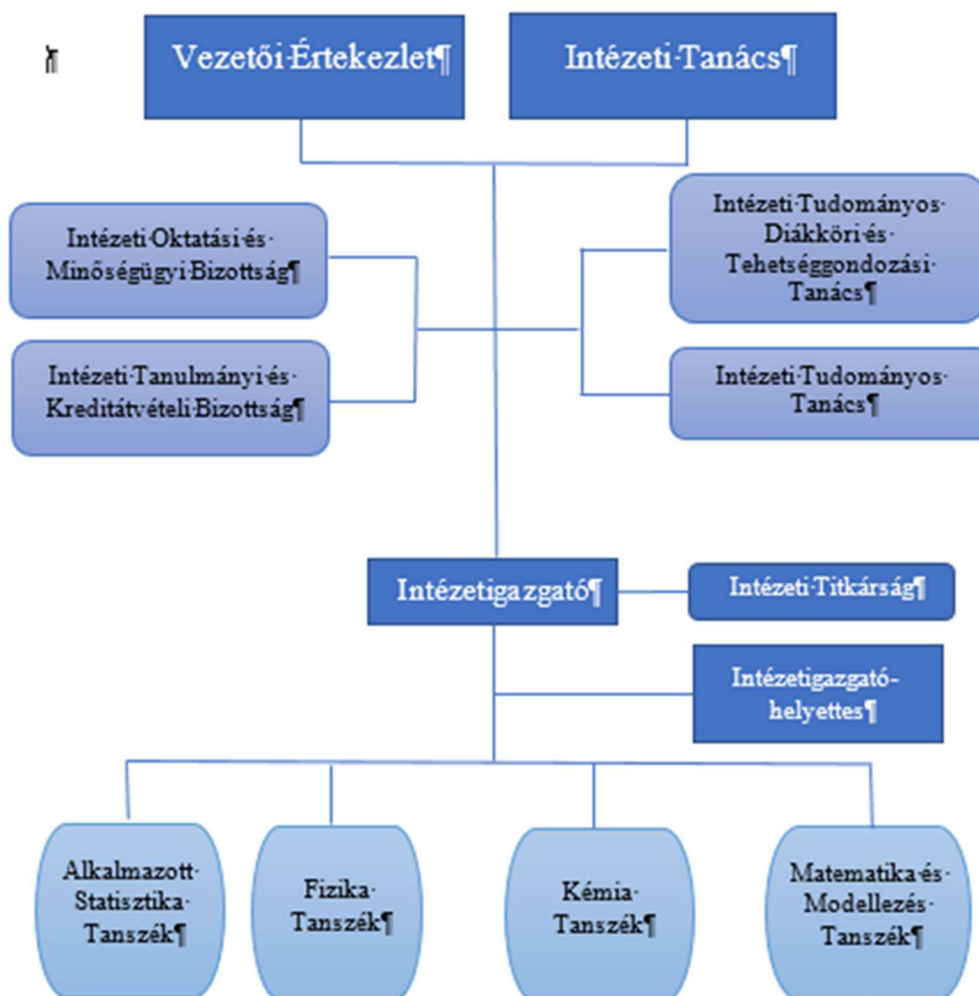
Vezetői·Értekezlet¶

Intézeti·Tanács¶

Intézeti·Oktatási·és·Minőségügyi·Bizottság¶

Intézeti·Tanulmányi·és·Kreditátvételi·Bizottság¶

Intézeti·Tudományos·Diákköri·és·Tehetséggondozási·Tanács¶

Intézeti·Tudományos·Tanács¶

Intézetigazgató¶

Intézeti·Titkárság¶

Intézetigazgató-helyettes¶

Alkalmazott·Statisztika·Tanszék¶

Fizika·Tanszék¶

Kémia·Tanszék¶

Matematika·és·Modellezés·Tanszék¶